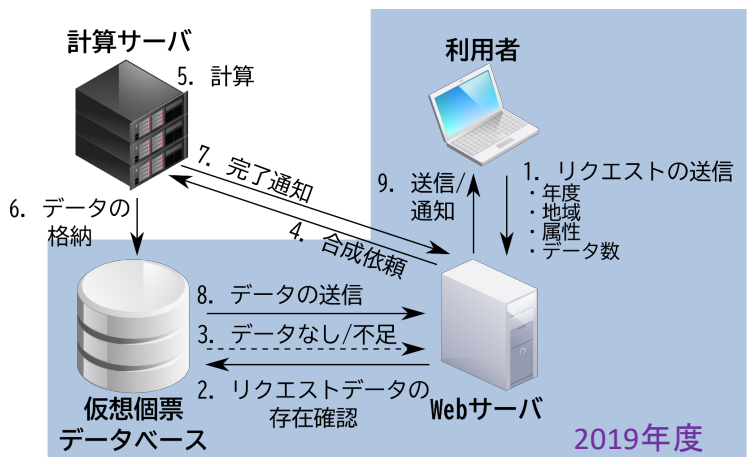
計算サーバ

5. 計算

利用者

7. 完了通知

9. 送信/通知

1. リクエストの送信
・年度
・地域
・属性
・データ数

6. データの格納

4. 合成依頼

8. データの送信

3. データなし/不足

2. リクエストデータの存在確認

仮想個票データベース

Webサーバ

2019年度